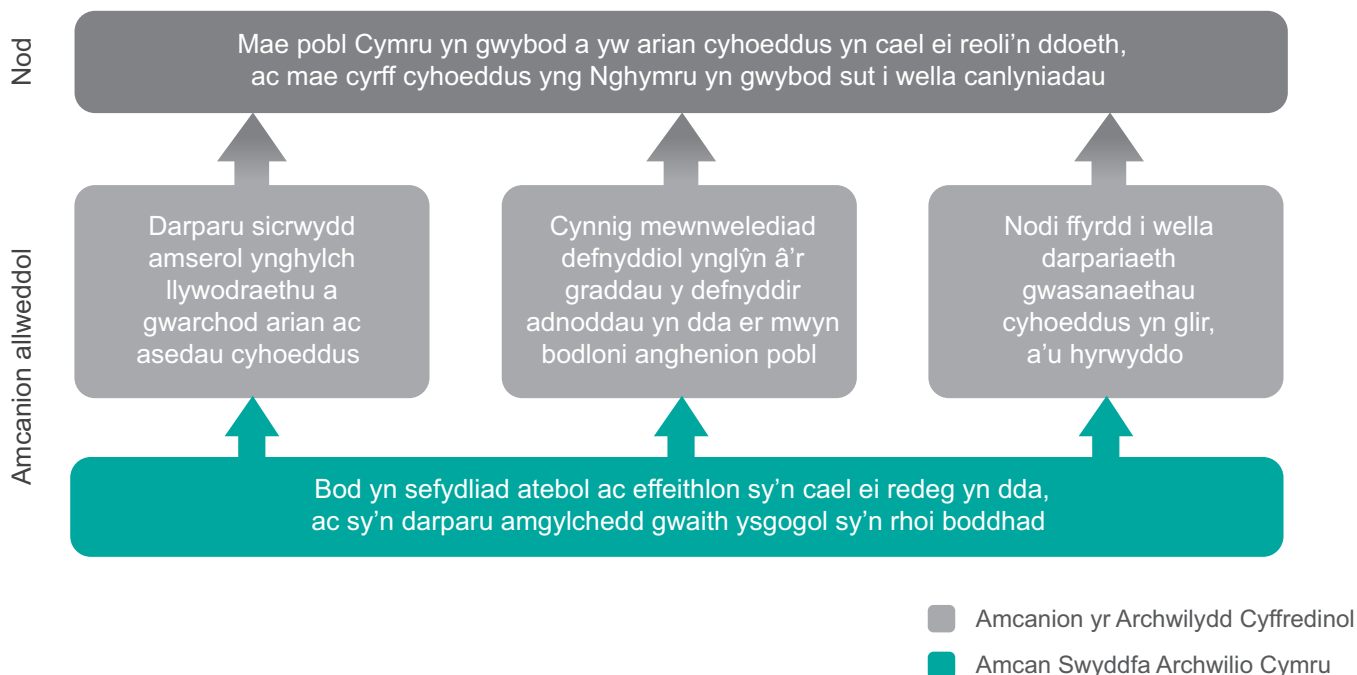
Nod

Mae pobl Cymru yn gwybod a yw arian cyhoeddus yn cael ei reoli'n ddoeth, ac mae cyrff cyhoeddus yng Nghymru yn gwybod sut i wella canlyniadau

Amcanion allweddol

Darparu sicrwydd amserol ynghylch llywodraethu a gwarchod arian ac asedau cyhoeddus

Cynnig mewnwelediad defnyddiol ynglŷn â'r graddau y defnyddir adnoddau yn dda er mwyn bodloni anghenion pobl

Nodi ffyrdd i wella darpariaeth gwasanaethau cyhoeddus yn glir, a'u hyrwyddo

Bod yn sefydliad atebol ac effeithlon sy'n cael ei redeg yn dda, ac sy'n darparu amgylchedd gwaith ysgogol sy'n rhoi boddhad

Amcanion yr Archwilydd Cyffredinol

Amcan Swyddfa Archwilio Cymru